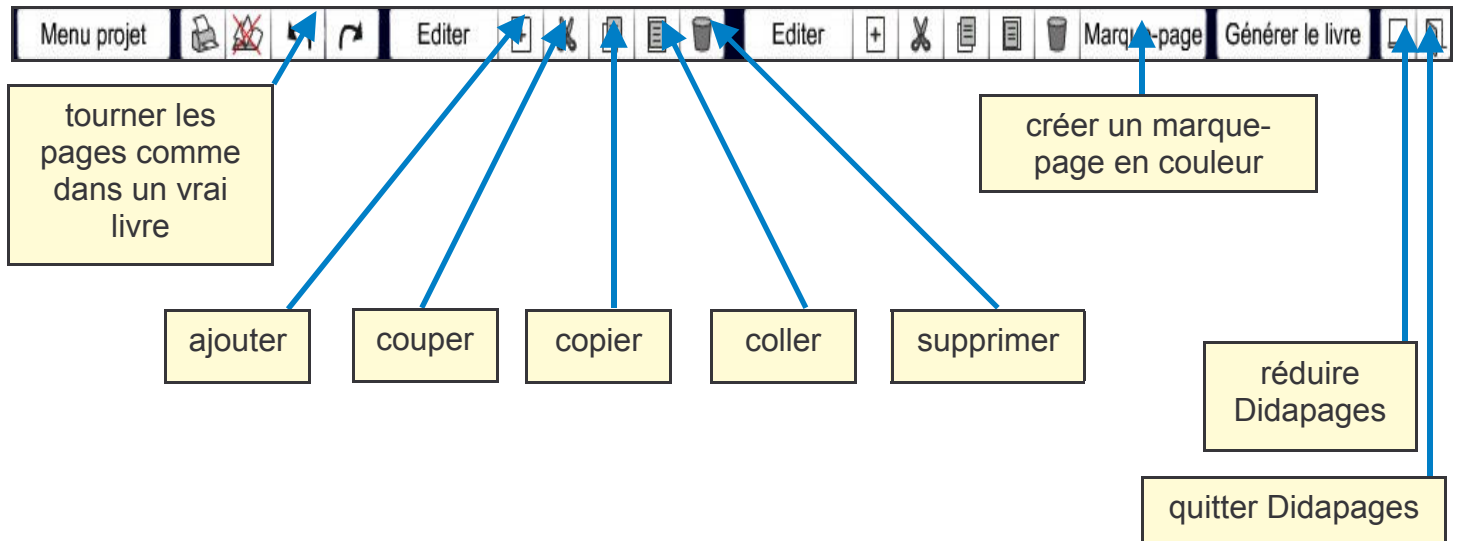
Menu projet

Editer

Editer

Marque-page

Générer le livre

tourner les pages comme dans un vrai livre

créer un marque-page en couleur

ajouter

couper

copier

coller

supprimer

réduire Didapages

quitter Didapages